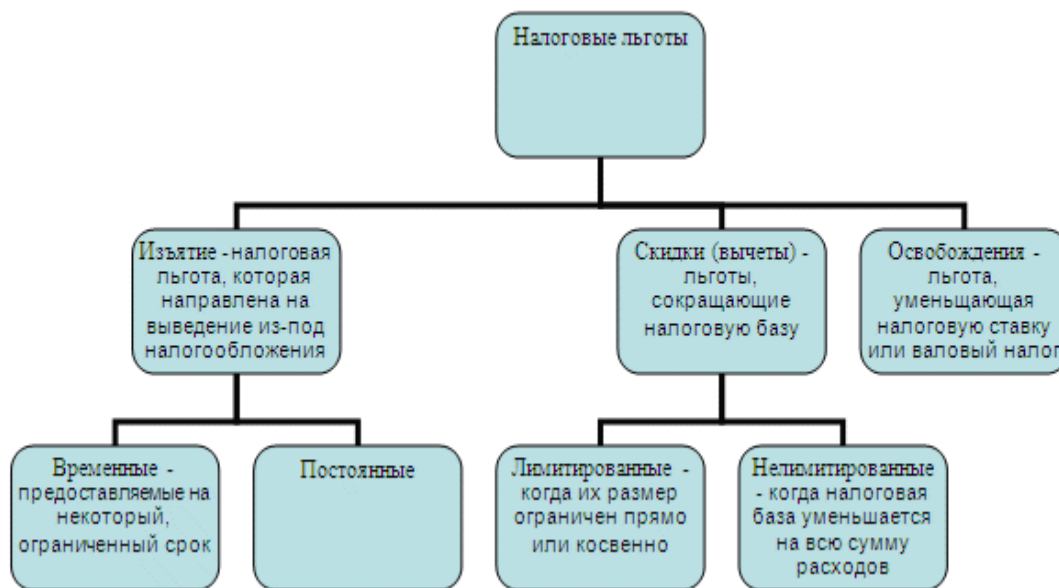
Налоговые льготы

Изъятие - налоговая льгота, которая направлена на выведение из-под налогообложения

Скидки (вычеты) - льготы, сокращающие налоговую базу

Освобождения - льгота, уменьщающая налоговую ставку или валовый налог

Временные - предоставляемые на некоторый, ограниченный срок

Постоянные

Лимитированные - когда их размер ограничен прямо или косвенно

Нелимитированные - когда налоговая база уменьшается на всю сумму расходов